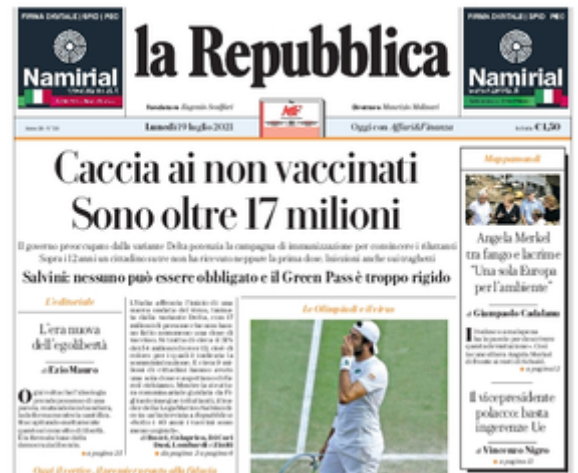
FIRMA DIGITALE | SPID | PEC

Namirial

la Repubblica

Fondatore Eugenio Scalfari

Direttore Maurizio Molinari

FIRMA DIGITALE | SPID | PEC

Namirial

Lunedì 19 luglio 2021

Oggi con Affari&Finanza

In Italia €1,50

Caccia ai non vaccinati Sono oltre 17 milioni

Il governo preoccupato dalla variante Delta potenzia la campagna di immunizzazione per convincere i riluttanti. Sopra i 12 anni un cittadino su tre non ha ricevuto neppure la prima dose. Iniezioni anche sui traghetti

Salvini: nessuno può essere obbligato e il Green Pass è troppo rigido

L'editoriale

L'era nuova dell'egolibertà

di Ezio Mauro

Le Olimpiadi e il virus

Angela Merkel tra fango e lacrime "Una sola Europa per l'ambiente"

di Giampaolo Cadalanu

Il vicepresidente polacco: basta ingerenze Ue

di Vincenzo Nigro

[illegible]